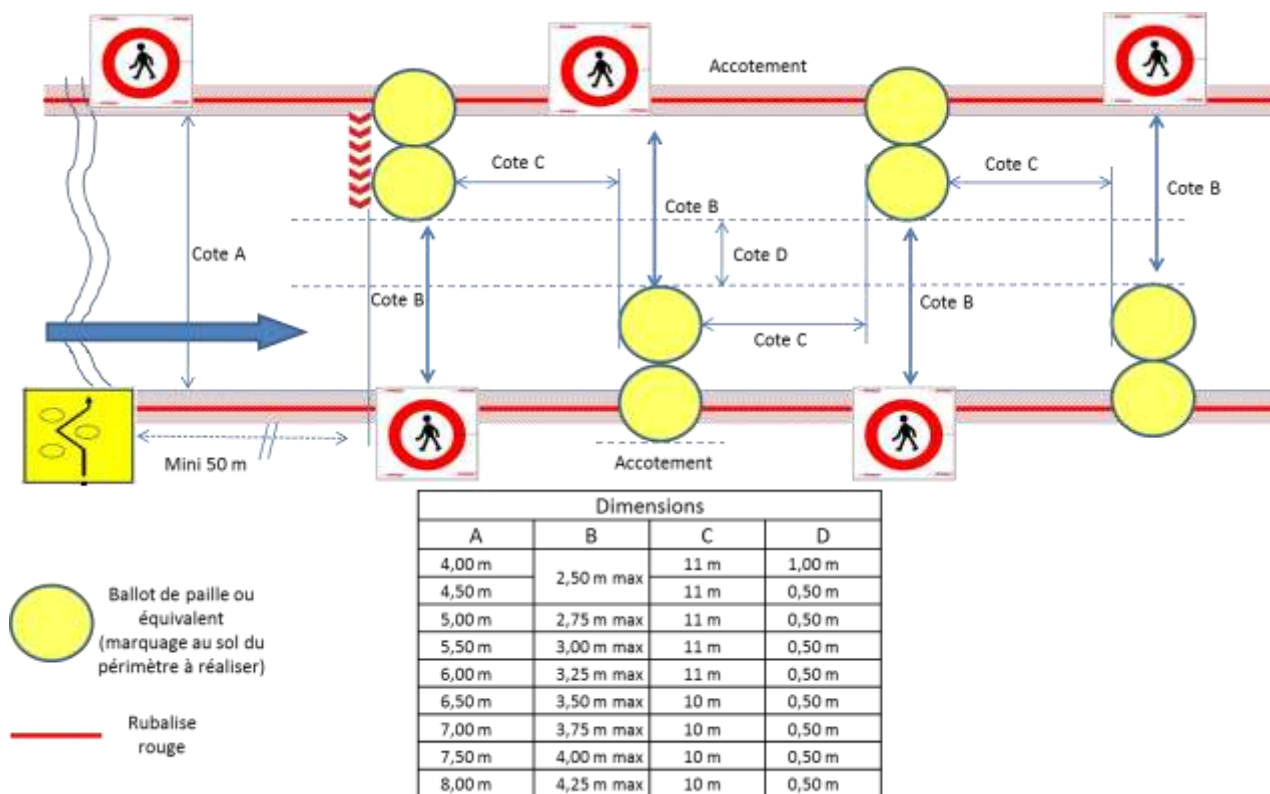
Accotement

Cote C

Cote C

Cote B

Cote B

Cote D

Cote A

Cote B

Cote B

Cote C

Mini 50 m

Accotement

| Dimensions | | | |
|---|---|---|---|
| A | B | C | D |
| 4,00 m | 2,50 m max | 11 m | 1,00 m |
| 4,50 m | | 11 m | 0,50 m |
| 5,00 m | 2,75 m max | 11 m | 0,50 m |
| 5,50 m | 3,00 m max | 11 m | 0,50 m |
| 6,00 m | 3,25 m max | 11 m | 0,50 m |
| 6,50 m | 3,50 m max | 10 m | 0,50 m |
| 7,00 m | 3,75 m max | 10 m | 0,50 m |
| 7,50 m | 4,00 m max | 10 m | 0,50 m |
| 8,00 m | 4,25 m max | 10 m | 0,50 m |

Ballot de paille ou équivalent (marquage au sol du périmètre à réaliser)

Rubalise rouge